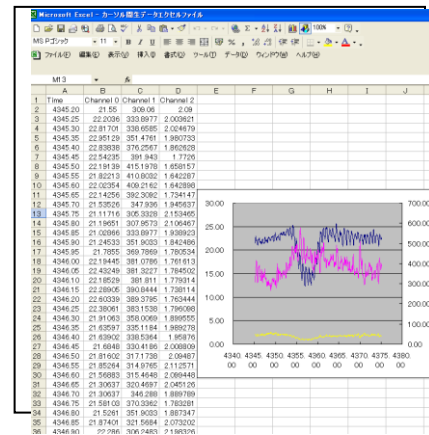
Microsoft Excel - カーソル履歴データエクセルファイル

MS Pゴシック 11 B I U 100%

ファイル(F) 編集(E) 表示(V) 挿入(I) 書式(O) ツール(T) データ(D) ウィンドウ(W) ヘルプ(H)

M13 fx

| | A | B | C | D | E | F | G | H | I | J |
|---|---|---|---|---|---|---|---|---|---|---|
| 1 | Time | Channel 0 | Channel 1 | Channel 2 | | | | | | |
| 2 | 4345.20 | 21.55 | 309.06 | 2.09 | | | | | | |
| 3 | 4345.25 | 22.2036 | 333.8977 | 2.003621 | | | | | | |
| 4 | 4345.30 | 22.81701 | 336.6585 | 2.024679 | | | | | | |
| 5 | 4345.35 | 22.95129 | 351.4761 | 1.980733 | | | | | | |
| 6 | 4345.40 | 22.83838 | 376.2567 | 1.862828 | | | | | | |
| 7 | 4345.45 | 22.54235 | 391.943 | 1.7726 | | | | | | |
| 8 | 4345.50 | 22.19139 | 415.1978 | 1.658157 | | | | | | |
| 9 | 4345.55 | 21.82213 | 410.8082 | 1.642287 | | | | | | |
| 10 | 4345.60 | 22.02354 | 409.2162 | 1.642898 | | | | | | |
| 11 | 4345.65 | 22.14256 | 392.3082 | 1.734147 | | | | | | |
| 12 | 4345.70 | 21.53526 | 347.936 | 1.945637 | | | | | | |
| 13 | 4345.75 | 21.11716 | 305.3328 | 2.153465 | | | | | | |
| 14 | 4345.80 | 21.19651 | 307.8573 | 2.106467 | | | | | | |
| 15 | 4345.85 | 21.02866 | 333.6977 | 1.938923 | | | | | | |
| 16 | 4345.90 | 21.24533 | 351.9033 | 1.842486 | | | | | | |
| 17 | 4345.95 | 21.7855 | 369.7869 | 1.780534 | | | | | | |
| 18 | 4346.00 | 22.19445 | 381.0786 | 1.761613 | | | | | | |
| 19 | 4346.05 | 22.43249 | 381.3227 | 1.784502 | | | | | | |
| 20 | 4346.10 | 22.18529 | 381.811 | 1.779314 | | | | | | |
| 21 | 4346.15 | 22.28906 | 390.8444 | 1.738114 | | | | | | |
| 22 | 4346.20 | 22.60339 | 389.3795 | 1.763444 | | | | | | |
| 23 | 4346.25 | 22.38061 | 383.1538 | 1.796098 | | | | | | |
| 24 | 4346.30 | 21.91063 | 358.0069 | 1.899555 | | | | | | |
| 25 | 4346.35 | 21.63597 | 335.1184 | 1.989278 | | | | | | |
| 26 | 4346.40 | 21.63902 | 338.5364 | 1.95876 | | | | | | |
| 27 | 4346.45 | 21.6048 | 330.4186 | 2.008809 | | | | | | |
| 28 | 4346.50 | 21.81602 | 317.1738 | 2.09487 | | | | | | |
| 29 | 4346.55 | 21.85264 | 314.9765 | 2.112571 | | | | | | |
| 30 | 4346.60 | 21.56083 | 315.4648 | 2.089448 | | | | | | |
| 31 | 4346.65 | 21.30637 | 320.4697 | 2.045126 | | | | | | |
| 32 | 4346.70 | 21.30637 | 346.288 | 1.889759 | | | | | | |
| 33 | 4346.75 | 21.58103 | 370.3362 | 1.783281 | | | | | | |
| 34 | 4346.80 | 21.5261 | 351.9033 | 1.887347 | | | | | | |
| 35 | 4346.85 | 21.87401 | 321.5664 | 2.073202 | | | | | | |
| 36 | 4346.90 | 22.286 | 306.2483 | 2.186326 | | | | | | |

30.00
25.00
20.00
15.00
10.00
5.00
0.00
700.00
600.00
500.00
400.00
300.00
200.00
100.00
0.00
4340.00 4345.00 4350.00 4355.00 4360.00 4365.00 4370.00 4375.00 4380.00